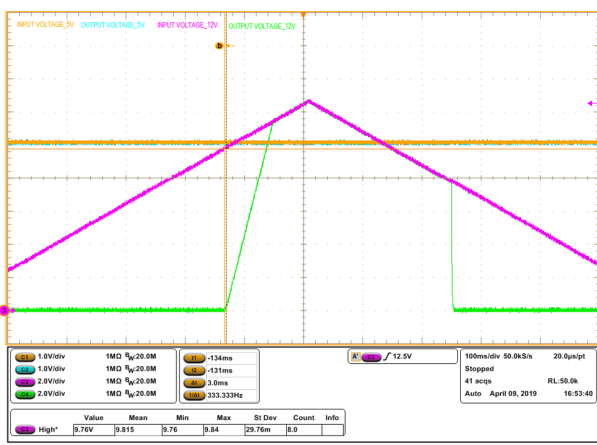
INPUT VOLTAGE_5V OUTPUT VOLTAGE_5V INPUT VOLTAGE_12V OUTPUT VOLTAGE_12V

b

3

C1 1.0V/div 1MΩ $B_W$:20.0M
C2 1.0V/div 1MΩ $B_W$:20.0M
C3 2.0V/div 1MΩ $B_W$:20.0M
C4 2.0V/div 1MΩ $B_W$:20.0M

t1 -134ms
t2 -131ms
Δt 3.0ms
1/Δt 333.333Hz

A' C3 ∫ 12.5V

100ms/div 50.0kS/s 20.0μs/pt
Stopped
41 acqs RL:50.0k
Auto April 09, 2019 16:53:40

| | Value | Mean | Min | Max | St Dev | Count | Info |
|---|---|---|---|---|---|---|---|
| C3 High* | 9.76V | 9.815 | 9.76 | 9.84 | 29.76m | 8.0 | |